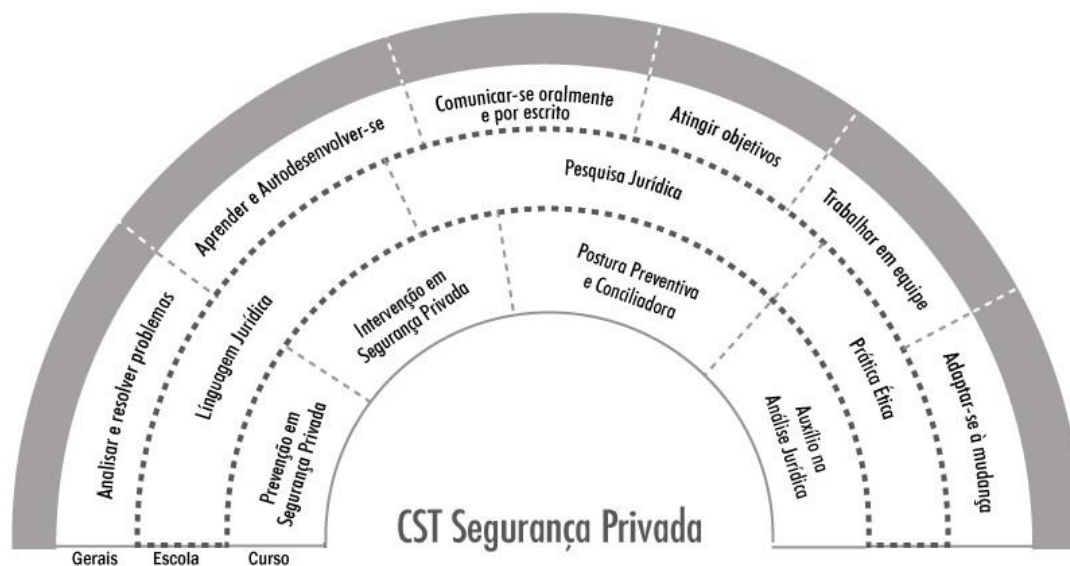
Analisar e resolver problemas

Aprender e Autodesenvolver-se

Comunicar-se oralmente e por escrito

Atingir objetivos

Trabalhar em equipe

Adaptar-se à mudança

Linguagem Jurídica

Pesquisa Jurídica

Prática Ética

Prevenção em Segurança Privada

Intervenção em Segurança Privada

Postura Preventiva e Conciliadora

Auxílio na Análise Jurídica

CST Segurança Privada

Gerais

Escola

Curso